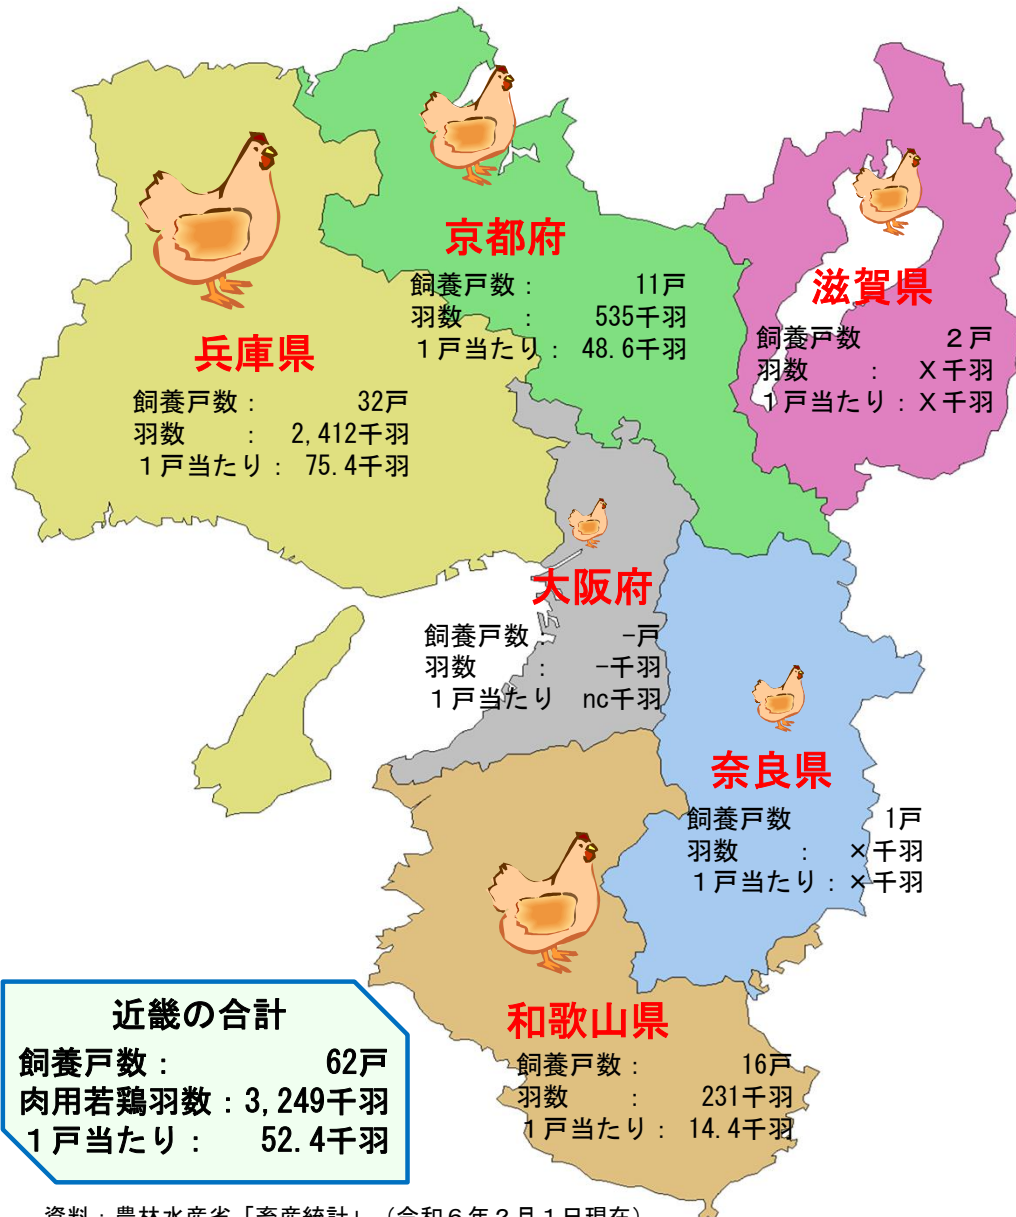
京都府
飼養戸数： 11戸
羽数 ： 535千羽
１戸当たり： 48.6千羽

滋賀県
飼養戸数 ２戸
羽数 ： X千羽
１戸当たり：X千羽

兵庫県
飼養戸数： 32戸
羽数 ： 2,412千羽
１戸当たり： 75.4千羽

大阪府
飼養戸数： -戸
羽数 ： -千羽
１戸当たり nc千羽

奈良県
飼養戸数 1戸
羽数 ： ×千羽
１戸当たり：×千羽

和歌山県
飼養戸数： 16戸
羽数 ： 231千羽
１戸当たり： 14.4千羽

近畿の合計
飼養戸数： 62戸
肉用若鶏羽数：3,249千羽
１戸当たり： 52.4千羽

資料：農林水産省「畜産統計」（令和６年２月１日現在）